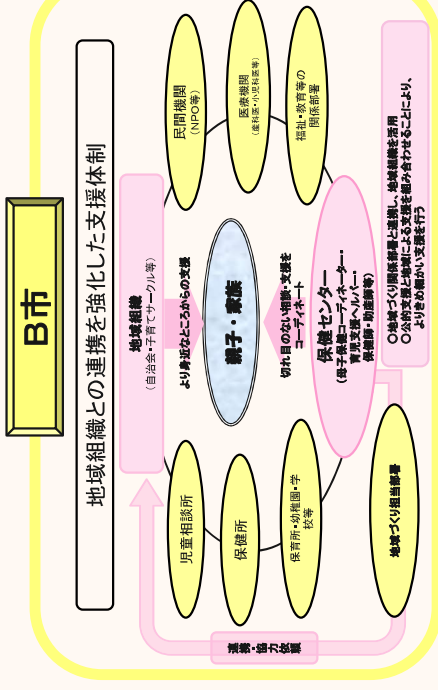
B市

地域組織との連携を強化した支援体制

民間機関
（NPO等）

医療機関
（産科医・小児科医等）

福祉・教育等の
関係部署

○地域づくり関係部署と連携し、地域組織を活用
○公的支援と地域による支援を組み合わせることにより、
よりきめ細かい支援を行う

地域組織
（自治会・子育てサークル等）

より身近なところからの支援

親子・家族

切れ目のない相談・支援を
コーディネート

保健センター
（母子保健コーディネーター・
育児支援ヘルパー・
保健師・助産師等）

児童相談所

保健所

保育所・幼稚園・学校等

地域づくり担当部署

連携・協力依頼